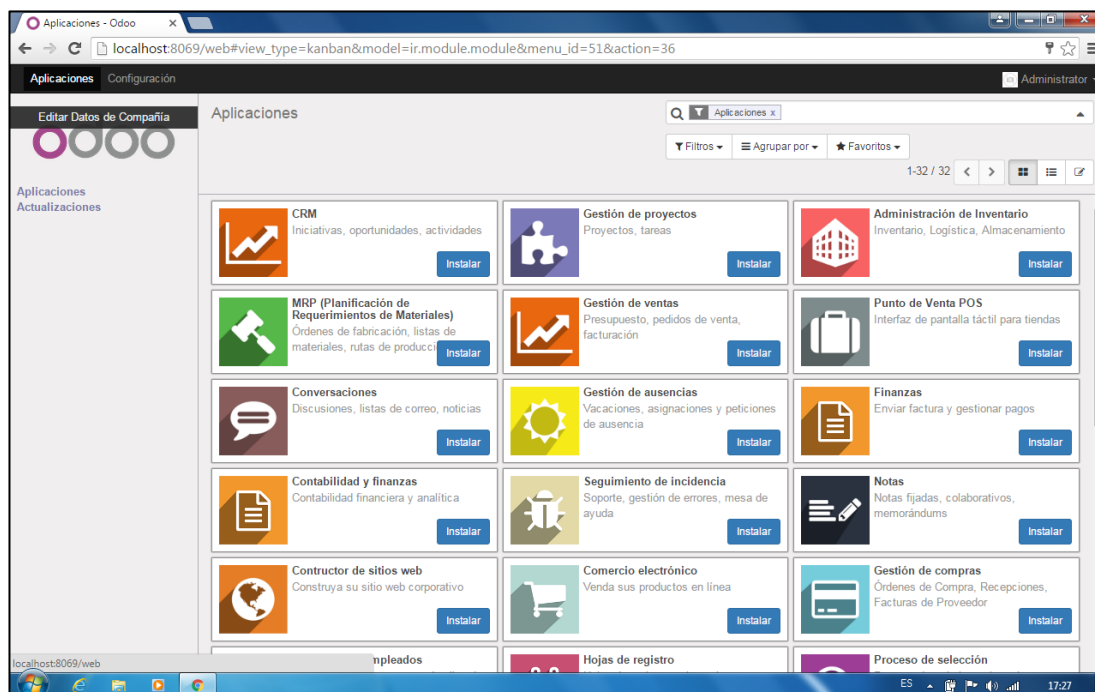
Aplicaciones - Odoo ×

localhost:8069/web#view_type=kanban&model=ir.module.module&menu_id=51&action=36

Aplicaciones Configuración

Administrator

Editar Datos de Compañía

Aplicaciones
Actualizaciones

Aplicaciones

Aplicaciones x

Filtros Agrupar por Favoritos

1-32 / 32

CRM
Iniciativas, oportunidades, actividades
Instalar

Gestión de proyectos
Proyectos, tareas
Instalar

Administración de Inventario
Inventario, Logística, Almacenamiento
Instalar

MRP (Planificación de Requerimientos de Materiales)
Órdenes de fabricación, listas de materiales, rutas de producci
Instalar

Gestión de ventas
Presupuesto, pedidos de venta, facturación
Instalar

Punto de Venta POS
Interfaz de pantalla táctil para tiendas
Instalar

Conversaciones
Discusiones, listas de correo, noticias
Instalar

Gestión de ausencias
Vacaciones, asignaciones y peticiones de ausencia
Instalar

Finanzas
Enviar factura y gestionar pagos
Instalar

Contabilidad y finanzas
Contabilidad financiera y analítica
Instalar

Seguimiento de incidencia
Soporte, gestión de errores, mesa de ayuda
Instalar

Notas
Notas fijadas, colaborativos, memorándums
Instalar

Contructor de sitios web
Construya su sitio web corporativo
Instalar

Comercio electrónico
Venda sus productos en línea
Instalar

Gestión de compras
Órdenes de Compra, Recepciones, Facturas de Proveedor
Instalar

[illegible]mpleados

Hojas de registro

Proceso de selección

localhost:8069/web

ES 17:27